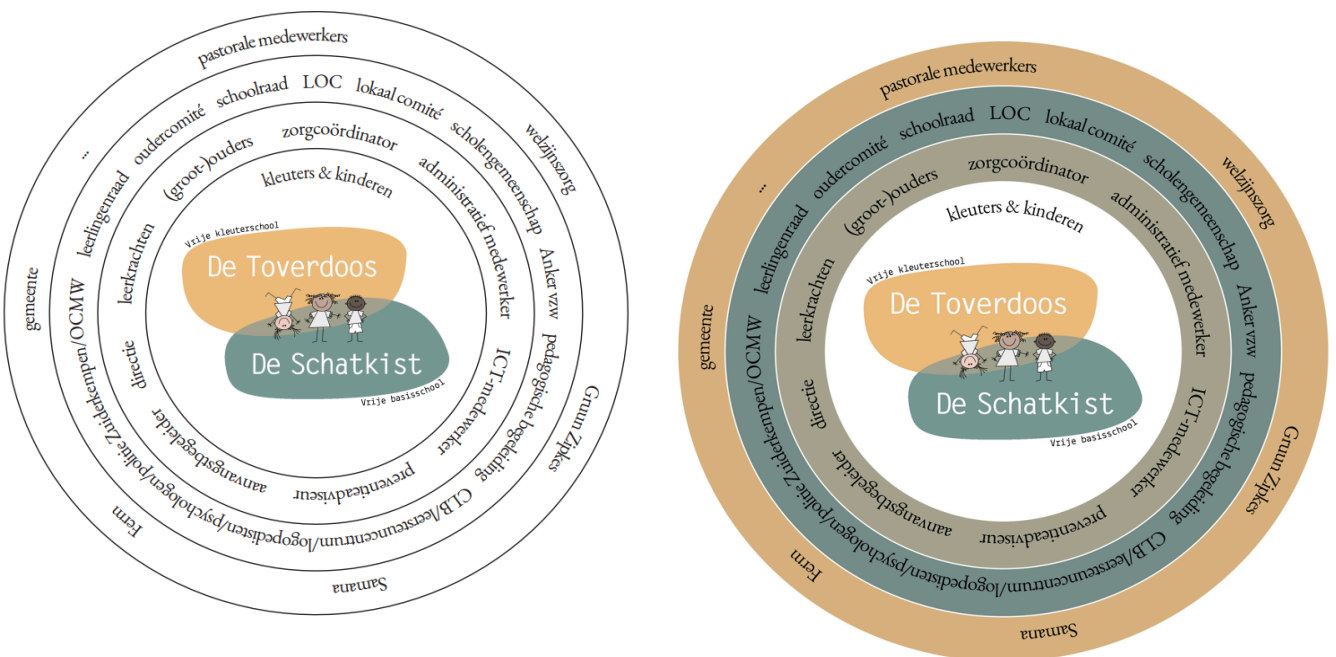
pastorale medewerkers
...
oudercomité
schoolraad
LOC
lokaal comité
welzijnszorg
leerlingenraad
scholengemeenschap
(groot-)ouders
zorgcoördinator
kleuters & kinderen
administratief medewerker
Vrije kleuterschool
De Toverdoos
leerkrachten
Anker vzw
gemeente
politie Zuiderkempen/OCMW
De Schatkist
Vrije basisschool
directie
pedagogische begeleiding
ICT-medewerker
Grunn Zipkes
aanvangsbegeleider
preventieadviseur
CLB/leercentrum/logopedisten/psychologen/
Ferm
Samana

pastorale medewerkers
...
oudercomité
schoolraad
LOC
lokaal comité
welzijnszorg
leerlingenraad
scholengemeenschap
(groot-)ouders
zorgcoördinator
kleuters & kinderen
administratief medewerker
Vrije kleuterschool
De Toverdoos
leerkrachten
Anker vzw
gemeente
politie Zuiderkempen/OCMW
De Schatkist
Vrije basisschool
directie
pedagogische begeleiding
ICT-medewerker
Grunn Zipkes
aanvangsbegeleider
preventieadviseur
CLB/leercentrum/logopedisten/psychologen/
Ferm
Samana